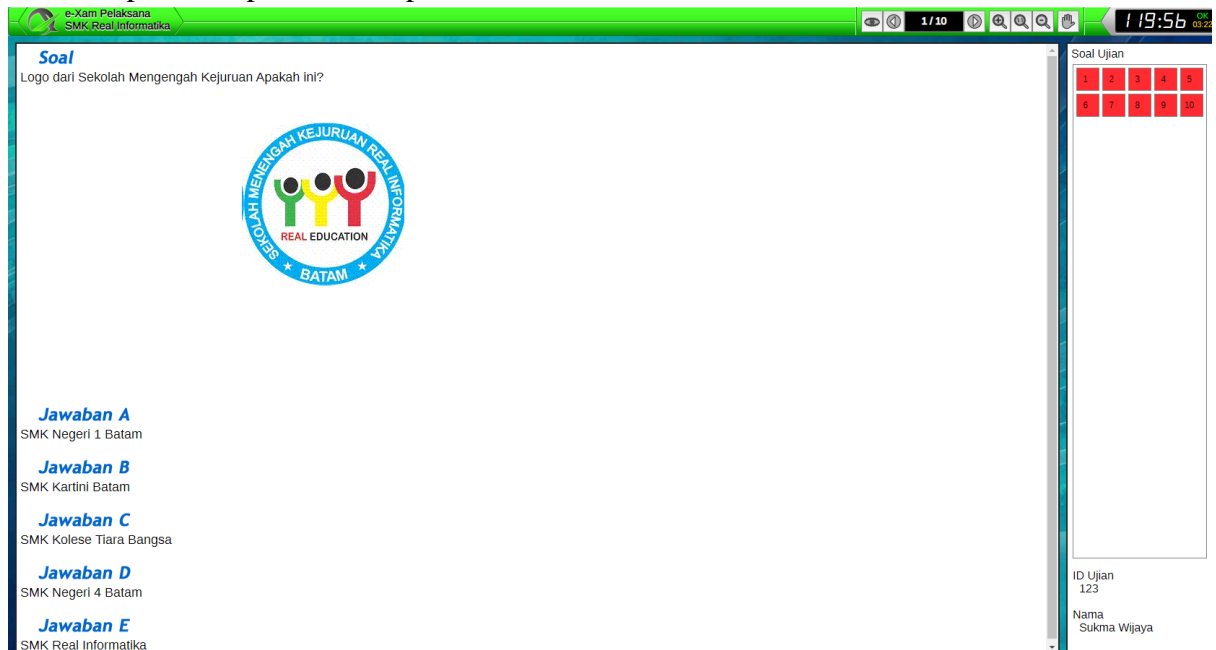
e-Xam Pelaksana
SMK Real Informatika

1/10

119:56 OK 03:22

Soal
Logo dari Sekolah Mengengah Kejuruan Apakah ini?

SEKOLAH MENENGAH KEJURUAN REAL INFORMATIKA
REAL EDUCATION
BATAM

Jawaban A
SMK Negeri 1 Batam

Jawaban B
SMK Kartini Batam

Jawaban C
SMK Kolese Tiara Bangsa

Jawaban D
SMK Negeri 4 Batam

Jawaban E
SMK Real Informatika

Soal Ujian

| 1 | 2 | 3 | 4 | 5 |
|---|---|---|---|---|
| 6 | 7 | 8 | 9 | 10 |

ID Ujian
123

Nama
Sukma Wijaya